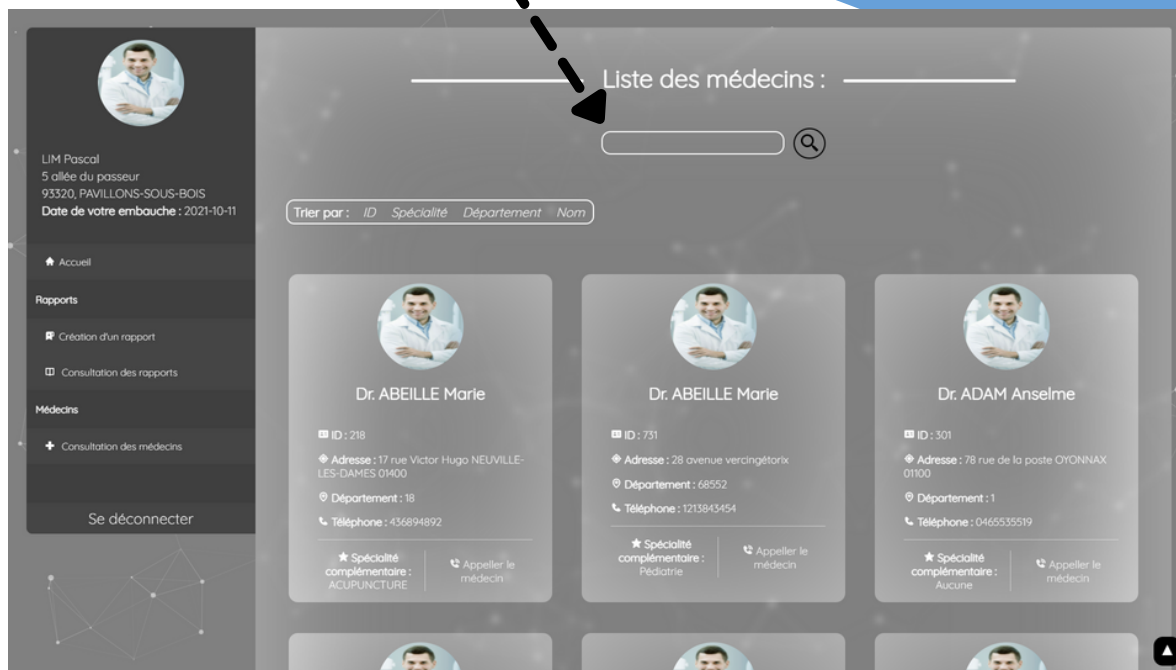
LIM Pascal
5 allée du passeur
93320, PAVILLONS-SOUS-BOIS
Date de votre embauche : 2021-10-11

Accueil

Rapports

Création d'un rapport

Consultation des rapports

Médecins

Consultation des médecins

Se déconnecter

Liste des médecins :

Trier par : ID Spécialité Département Nom

Dr. ABEILLE Marie

ID : 218

Adresse : 17 rue Victor Hugo NEUVILLE-LES-DAMES 01400

Département : 18

Téléphone : 436894892

Spécialité complémentaire : ACUPUNCTURE

Appeller le médecin

Dr. ABEILLE Marie

ID : 731

Adresse : 28 avenue vercingétorix

Département : 68552

Téléphone : 1213843454

Spécialité complémentaire : Pédiatrie

Appeller le médecin

Dr. ADAM Anselme

ID : 301

Adresse : 78 rue de la poste OYONNAX 01100

Département : 1

Téléphone : 0465535519

Spécialité complémentaire : Aucune

Appeller le médecin